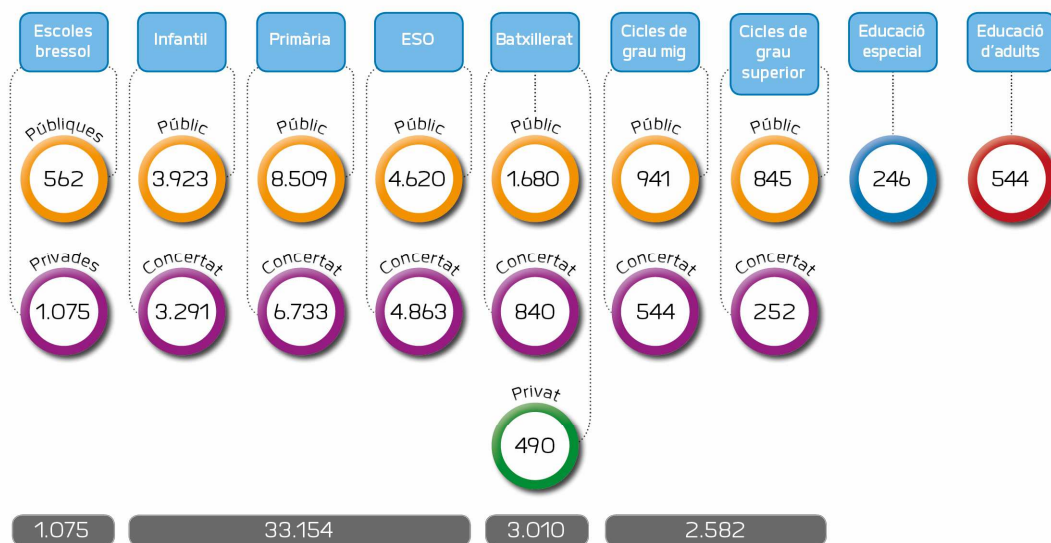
Escoles bressol
Públiques
562
Privades
1.075

Infantil
Públic
3.923
Concertat
3.291

Primària
Públic
8.509
Concertat
6.733

ESO
Públic
4.620
Concertat
4.863

Batxillerat
Públic
1.680
Concertat
840
Privat
490

Cicles de grau mig
Públic
941
Concertat
544

Cicles de grau superior
Públic
845
Concertat
252

Educació especial
246

Educació d'adults
544

1.075
33.154
3.010
2.582